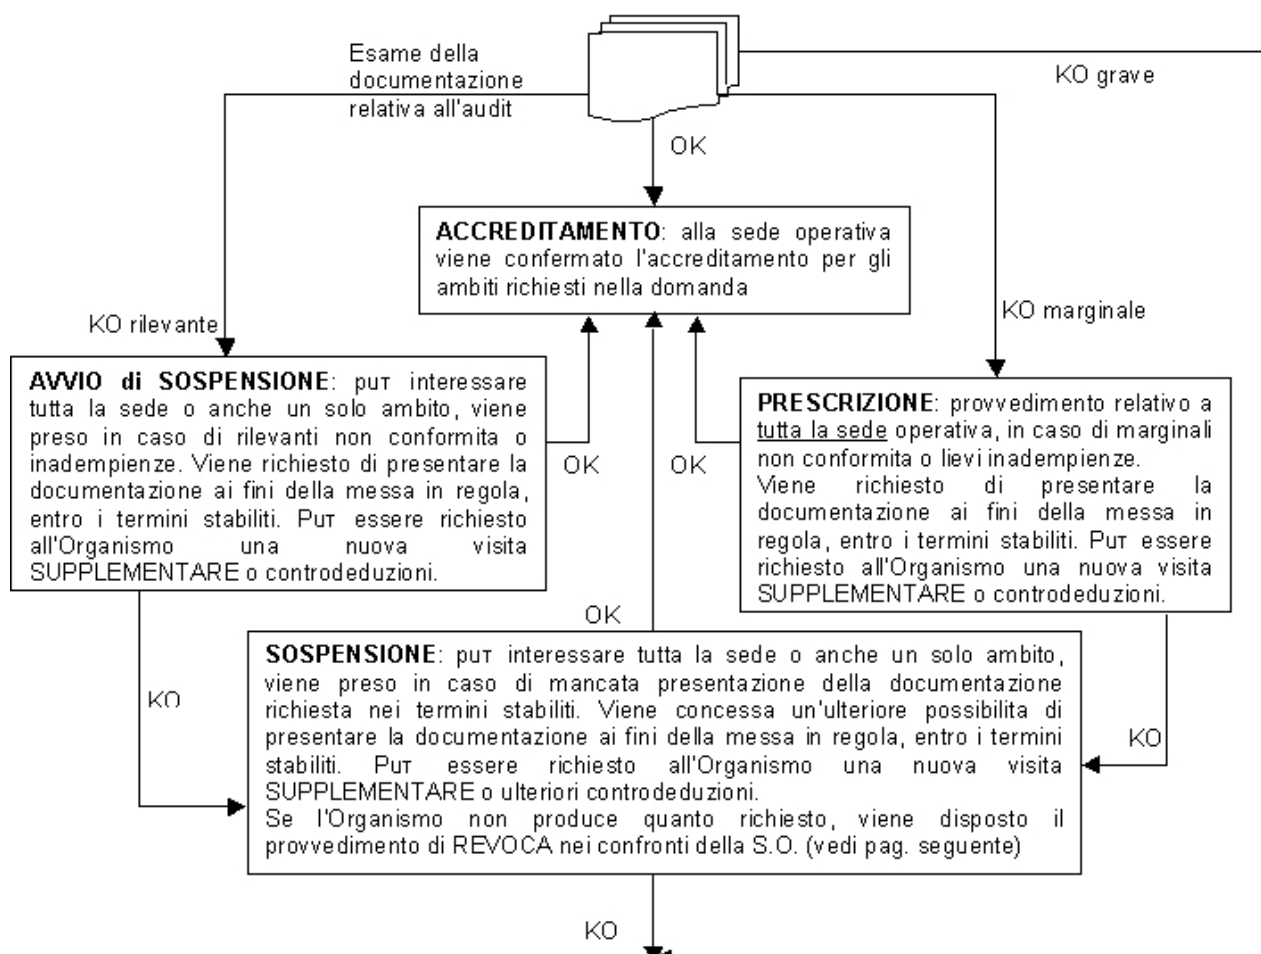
Esame della documentazione relativa all'audit

KO grave

OK

**ACCREDITAMENTO**: alla sede operativa viene confermato l'accreditamento per gli ambiti richiesti nella domanda

KO rilevante

KO marginale

**AVVIO di SOSPENSIONE**: puт interessare tutta la sede o anche un solo ambito, viene preso in caso di rilevanti non conformita o inadempienze. Viene richiesto di presentare la documentazione ai fini della messa in regola, entro i termini stabiliti. Puт essere richiesto all'Organismo una nuova visita SUPPLEMENTARE o controdeduzioni.

OK

OK

**PRESCRIZIONE**: provvedimento relativo a tutta la sede operativa, in caso di marginali non conformita o lievi inadempienze.
Viene richiesto di presentare la documentazione ai fini della messa in regola, entro i termini stabiliti. Puт essere richiesto all'Organismo una nuova visita SUPPLEMENTARE o controdeduzioni.

OK

KO

**SOSPENSIONE**: puт interessare tutta la sede o anche un solo ambito, viene preso in caso di mancata presentazione della documentazione richiesta nei termini stabiliti. Viene concessa un'ulteriore possibilita di presentare la documentazione ai fini della messa in regola, entro i termini stabiliti. Puт essere richiesto all'Organismo una nuova visita SUPPLEMENTARE o ulteriori controdeduzioni.
Se l'Organismo non produce quanto richiesto, viene disposto il provvedimento di REVOCA nei confronti della S.O. (vedi pag. seguente)

KO

KO